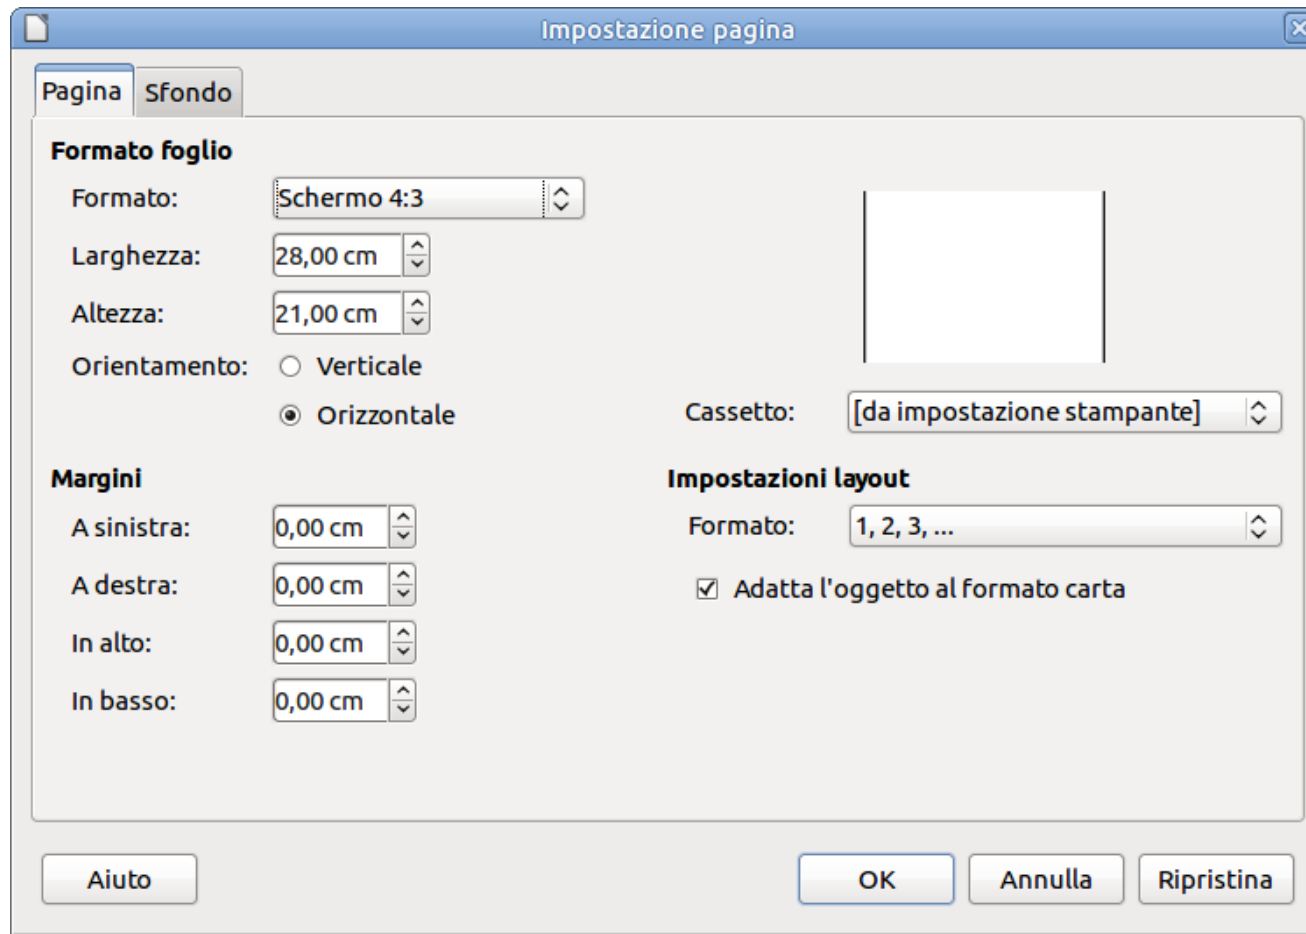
Impostazione pagina

Pagina Sfondo

Formato foglio

Formato: Schermo 4:3

Larghezza: 28,00 cm

Altezza: 21,00 cm

Orientamento: Verticale

Orizzontale

Cassetto: [da impostazione stampante]

Margini

A sinistra: 0,00 cm

A destra: 0,00 cm

In alto: 0,00 cm

In basso: 0,00 cm

Impostazioni layout

Formato: 1, 2, 3, ...

Adatta l'oggetto al formato carta

Aiuto

OK

Annulla

Ripristina